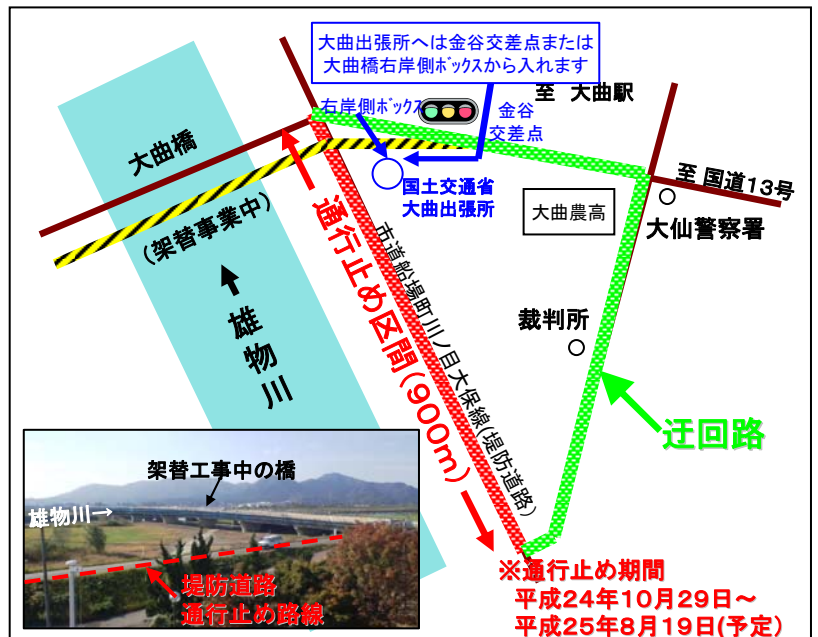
大曲出張所へは金谷交差点または
大曲橋右岸側ボックスから入れます

右岸側ボックス

金谷
交差点

至 大曲駅

至 国道13号

大曲橋

（架替事業中）

国土交通省
大曲出張所

大曲農高

大仙警察署

通行止め区間（900m）

市道船場町川ノ目大保線（堤防道路）

雄物川

裁判所

迂回路

架替工事中の橋

雄物川→

堤防道路
通行止め路線

※通行止め期間
平成24年10月29日～
平成25年8月19日(予定)